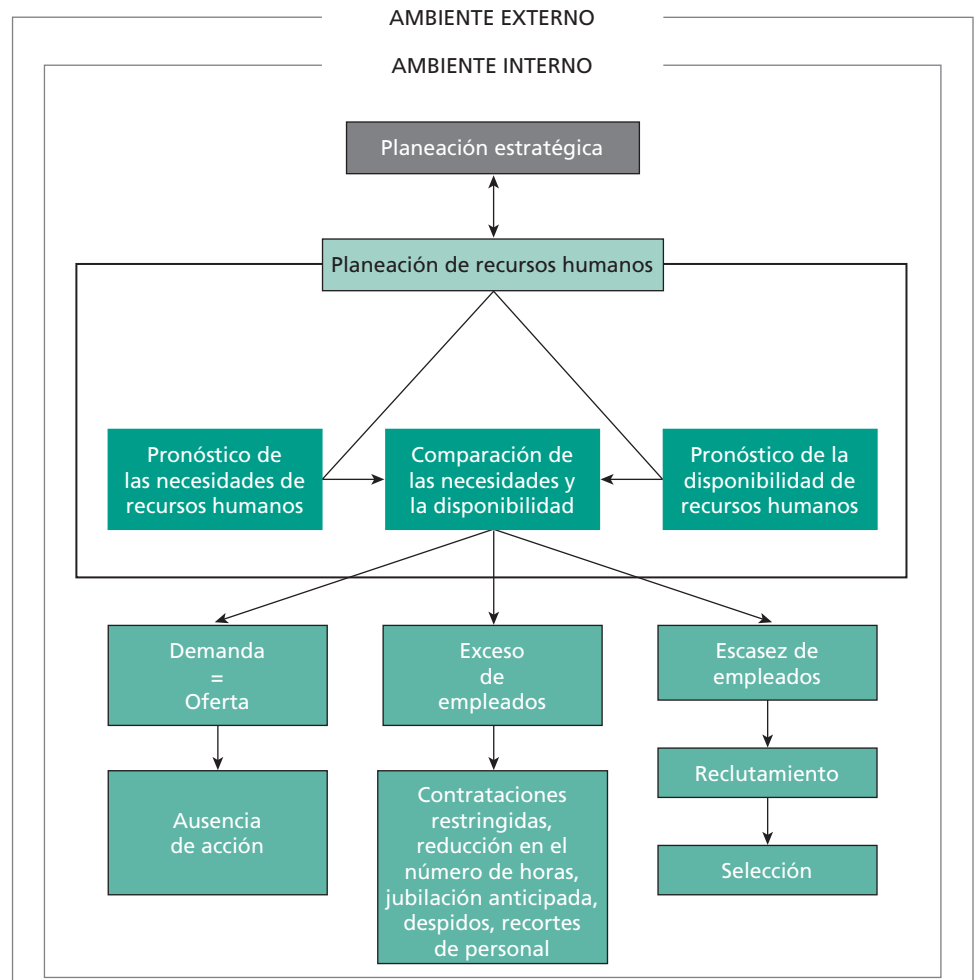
AMBIENTE EXTERNO

AMBIENTE INTERNO

Planeación estratégica

Planeación de recursos humanos

Pronóstico de las necesidades de recursos humanos

Comparación de las necesidades y la disponibilidad

Pronóstico de la disponibilidad de recursos humanos

Demanda = Oferta

Exceso de empleados

Escasez de empleados

Ausencia de acción

Contrataciones restringidas, reducción en el número de horas, jubilación anticipada, despidos, recortes de personal

Reclutamiento

Selección